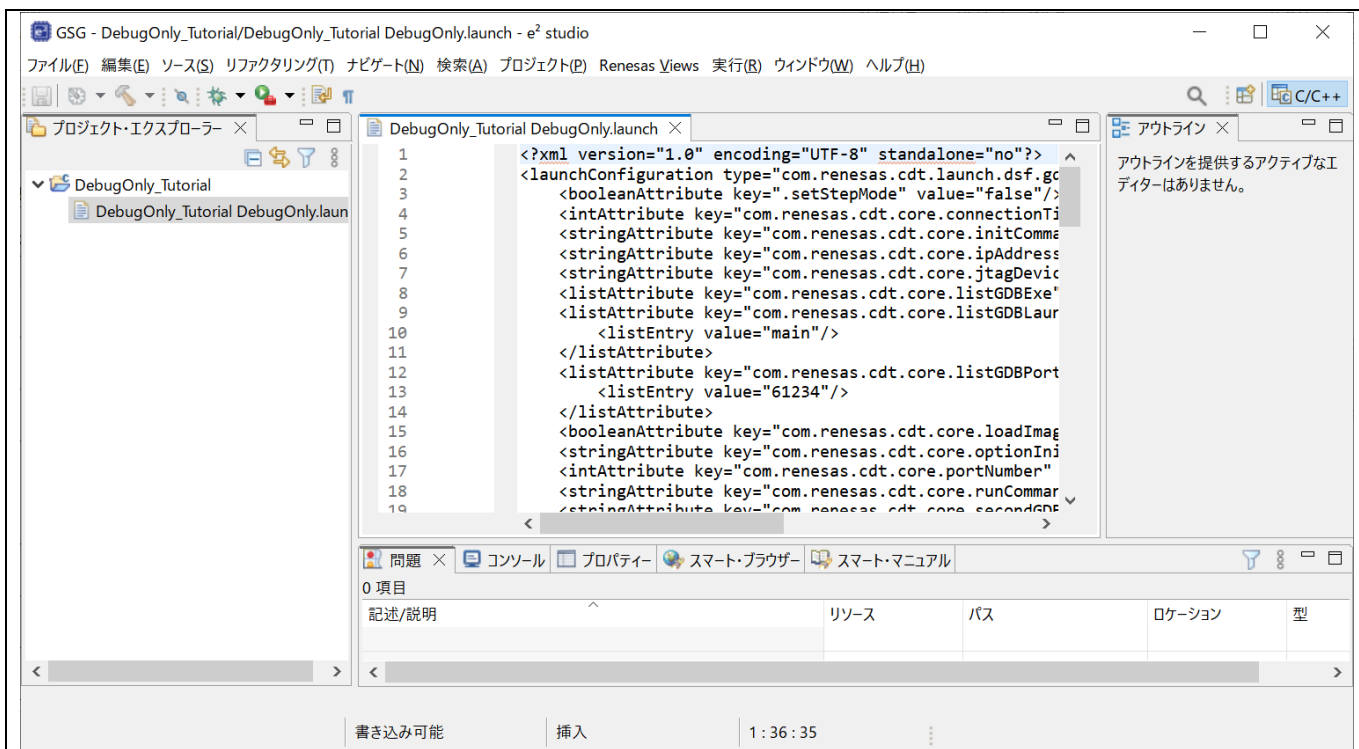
GSG - DebugOnly_Tutorial/DebugOnly_Tutorial DebugOnly.launch - e² studio

ファイル(F) 編集(E) ソース(S) リファクタリング(T) ナビゲート(N) 検索(A) プロジェクト(P) Renesas Views 実行(R) ウィンドウ(W) ヘルプ(H)

C/C++

プロジェクト・エクスプローラー

DebugOnly_Tutorial
DebugOnly_Tutorial DebugOnly.laun

DebugOnly_Tutorial DebugOnly.launch

1 <?xml version="1.0" encoding="UTF-8" standalone="no"?>
2 <launchConfiguration type="com.renesas.cdt.launch.dsf.gd
3 <booleanAttribute key=".setStepMode" value="false"/>
4 <intAttribute key="com.renesas.cdt.core.connectionTi
5 <stringAttribute key="com.renesas.cdt.core.initComma
6 <stringAttribute key="com.renesas.cdt.core.ipAddress
7 <stringAttribute key="com.renesas.cdt.core.jtagDevic
8 <listAttribute key="com.renesas.cdt.core.listGDBExe"
9 <listAttribute key="com.renesas.cdt.core.listGDBLaur
10 <listEntry value="main"/>
11 </listAttribute>
12 <listAttribute key="com.renesas.cdt.core.listGDBPort
13 <listEntry value="61234"/>
14 </listAttribute>
15 <booleanAttribute key="com.renesas.cdt.core.loadImag
16 <stringAttribute key="com.renesas.cdt.core.optionIni
17 <intAttribute key="com.renesas.cdt.core.portNumber"
18 <stringAttribute key="com.renesas.cdt.core.runCommar
19 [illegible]

アウトライン

アウトラインを提供するアクティブなエディターはありません。

問題 コンソール プロパティー スマート・ブラウザー スマート・マニュアル

0 項目

| 記述/説明 | リソース | パス | ロケーション | 型 |
|---|---|---|---|---|

書き込み可能 挿入 1 : 36 : 35